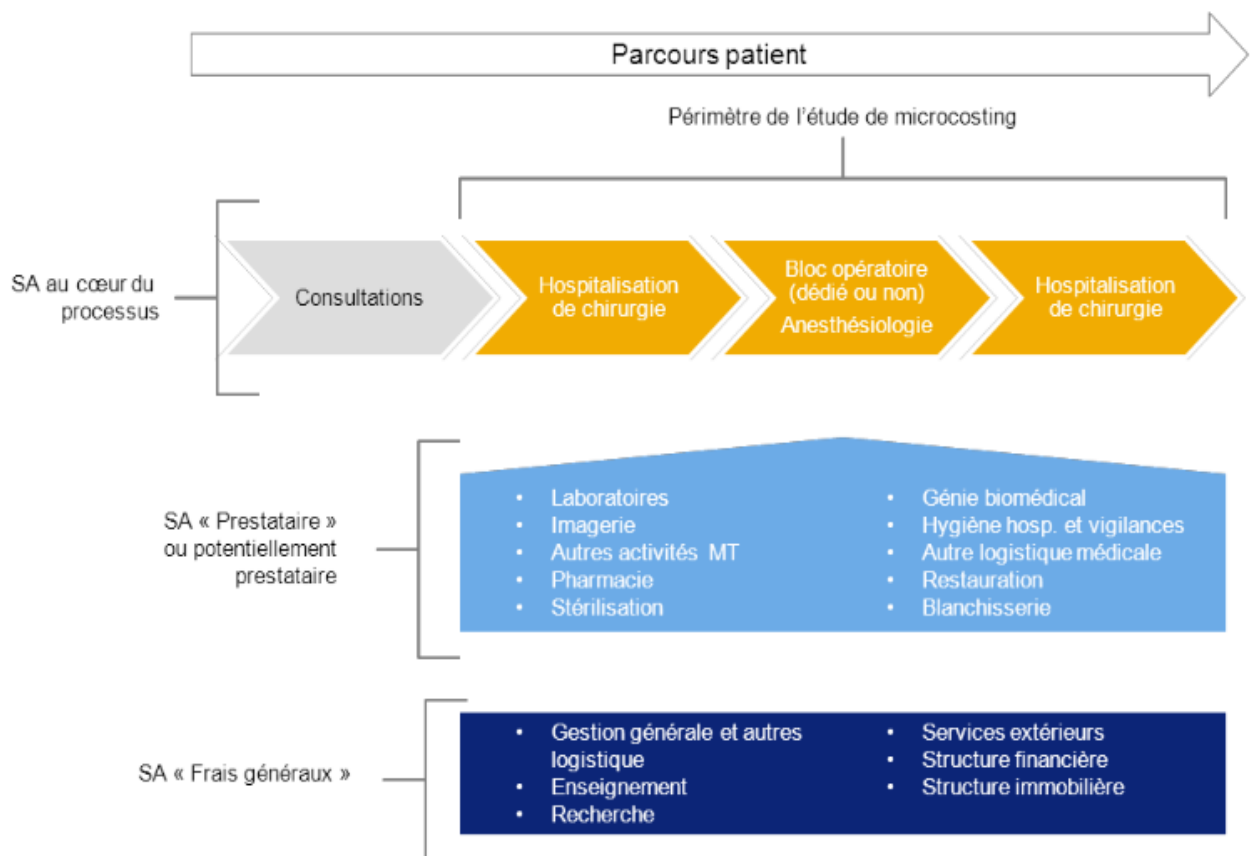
Parcours patient

Périmètre de l'étude de microcosting

SA au cœur du processus

Consultations

Hospitalisation de chirurgie

Bloc opératoire (dédié ou non)
Anesthésiologie

Hospitalisation de chirurgie

SA « Prestataire » ou potentiellement prestataire

- Laboratoires
- Imagerie
- Autres activités MT
- Pharmacie
- Stérilisation

- Génie biomédical
- Hygiène hosp. et vigilances
- Autre logistique médicale
- Restauration
- Blanchisserie

SA « Frais généraux »

- Gestion générale et autres logistique
- Enseignement
- Recherche

- Services extérieurs
- Structure financière
- Structure immobilière